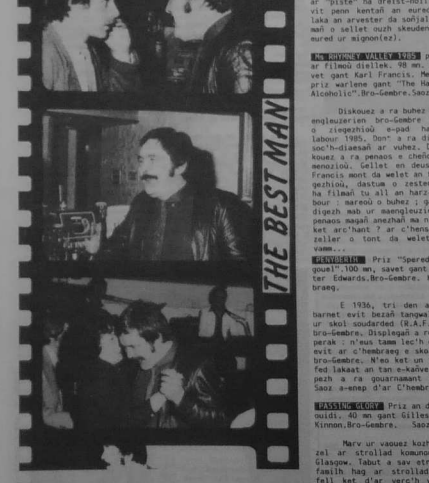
THE BEST MAN

ar "piste" ha dreist-hol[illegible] vit penn kentañ an eure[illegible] laka an arvester da sonjal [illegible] mañ o sellet ouzh skeuden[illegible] eured ur mignon(ez).

Ma RHYMNEY VALLEY 1985 p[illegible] ar filmoù diellek. 98 mn, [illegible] vet gant Karl Francis. Me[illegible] priz warlene gant "The Ha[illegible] Alcoholic".Bro-Gembre. Saoz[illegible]

Diskouez a ra buhez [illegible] englmuzerien bro-Gembre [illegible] o ziegezhioù e-pad ha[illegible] labour 1985. Dont a ra di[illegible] soc'h-diaesañ ar vuhez. L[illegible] kouez a ra penaos e cheñ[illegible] menozioù. Gellet en deus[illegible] Francis mont da welet an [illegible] gezhioù, dastum o zeste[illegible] ha filmañ tu all an harz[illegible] bour : mareoù o buhez ; g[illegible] digezh mab ur maengleuzi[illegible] penaos magañ anezhañ ma r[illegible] ket arc'hant ? ar c'hens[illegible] zeller o tont da welet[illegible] vamm...

PENYBERTH Priz "Spered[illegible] gouel".100 mn, savet gant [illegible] ter Edwards.Bro-Gembre. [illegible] braeg.

E 1936, tri den a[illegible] barnet evit bezañ tangwa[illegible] ur skol soudarded (R.A.F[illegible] bro-Gembre. Displegañ a r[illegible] perak : n'eus tamm lec'h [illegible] evit ar c'hembraeg e sko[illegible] bro-Gembre. N'eo ket un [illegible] fed lakaat an tan e-kañve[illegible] pezh a ra gouarnamant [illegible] Saoz a-enep d'ar C'hembr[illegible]

PASSING GLORY Priz an d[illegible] ouidi, 40 mn gant Gilles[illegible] Kinnon.Bro-Gembre. Saoz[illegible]

Marv ur vaouez kozh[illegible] zel ar strollad komuno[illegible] Glasgow. Tabut a sav etr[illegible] familh hag ar strollad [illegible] fell ket d'ar verc'h v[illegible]